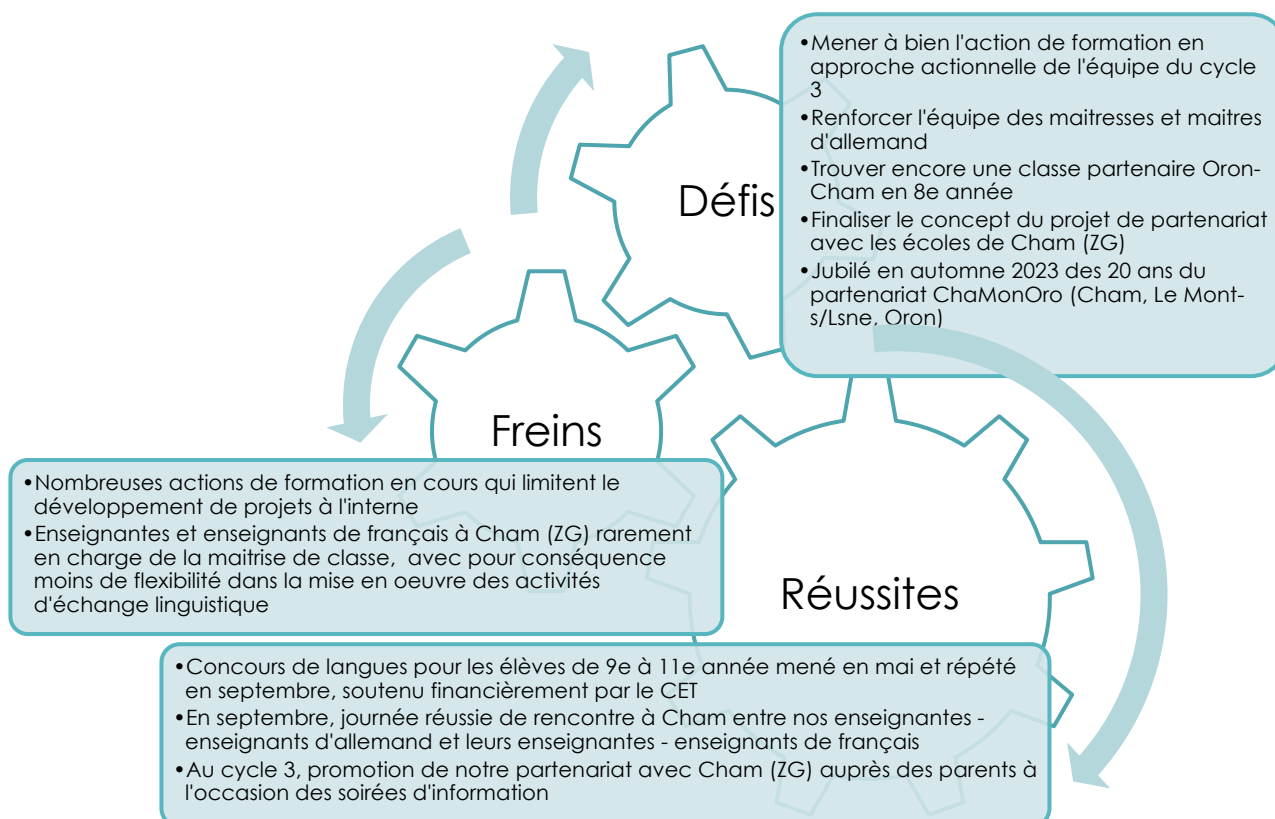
Défis

•Mener à bien l'action de formation en approche actionnelle de l'équipe du cycle 3
•Renforcer l'équipe des maitresses et maitres d'allemand
•Trouver encore une classe partenaire Oron-Cham en 8e année
•Finaliser le concept du projet de partenariat avec les écoles de Cham (ZG)
•Jubilé en automne 2023 des 20 ans du partenariat ChaMonOro (Cham, Le Mont-s/Lsne, Oron)

Freins

•Nombreuses actions de formation en cours qui limitent le développement de projets à l'interne
•Enseignantes et enseignants de français à Cham (ZG) rarement en charge de la maitrise de classe, avec pour conséquence moins de flexibilité dans la mise en oeuvre des activités d'échange linguistique

Réussites

•Concours de langues pour les élèves de 9e à 11e année mené en mai et répété en septembre, soutenu financièrement par le CET
•En septembre, journée réussie de rencontre à Cham entre nos enseignantes - enseignants d'allemand et leurs enseignantes - enseignants de français
•Au cycle 3, promotion de notre partenariat avec Cham (ZG) auprès des parents à l'occasion des soirées d'information